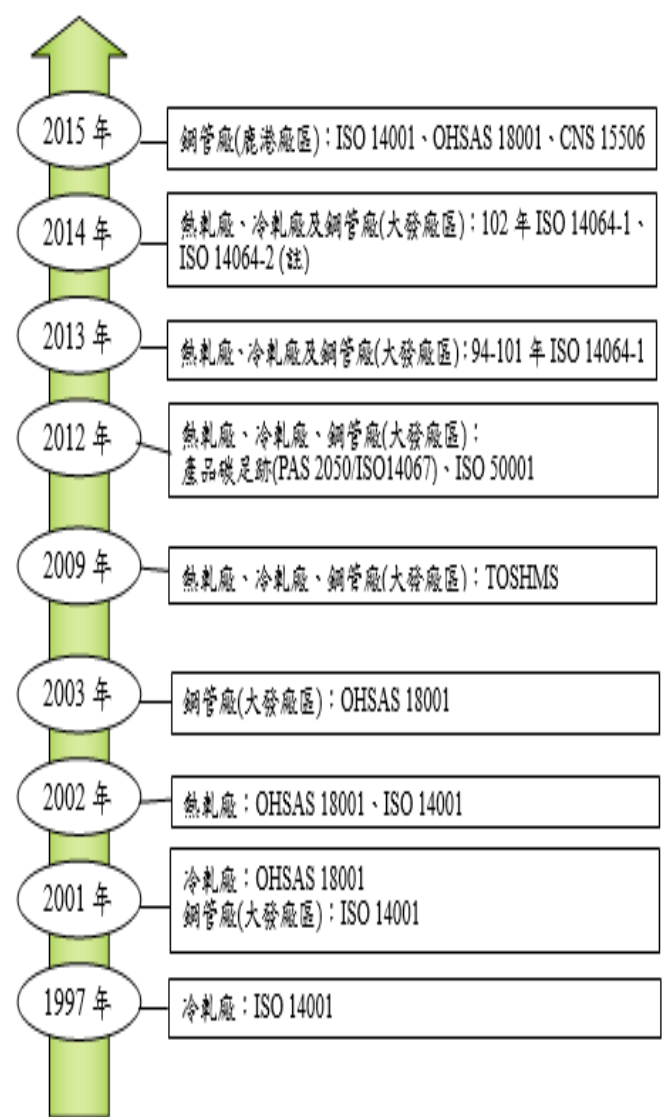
2015 年
鋼管廠(鹿港廠區)：ISO 14001、OHSAS 18001、CNS 15506

2014 年
熱軋廠、冷軋廠及鋼管廠(大發廠區)：102 年 ISO 14064-1、ISO 14064-2 (註)

2013 年
熱軋廠、冷軋廠及鋼管廠(大發廠區)：94-101 年 ISO 14064-1

2012 年
熱軋廠、冷軋廠、鋼管廠(大發廠區)：
產品碳足跡(PAS 2050/ISO14067)、ISO 50001

2009 年
熱軋廠、冷軋廠、鋼管廠(大發廠區)：TOSHMS

2003 年
鋼管廠(大發廠區)：OHSAS 18001

2002 年
熱軋廠：OHSAS 18001、ISO 14001

2001 年
冷軋廠：OHSAS 18001
鋼管廠(大發廠區)：ISO 14001

1997 年
冷軋廠：ISO 14001